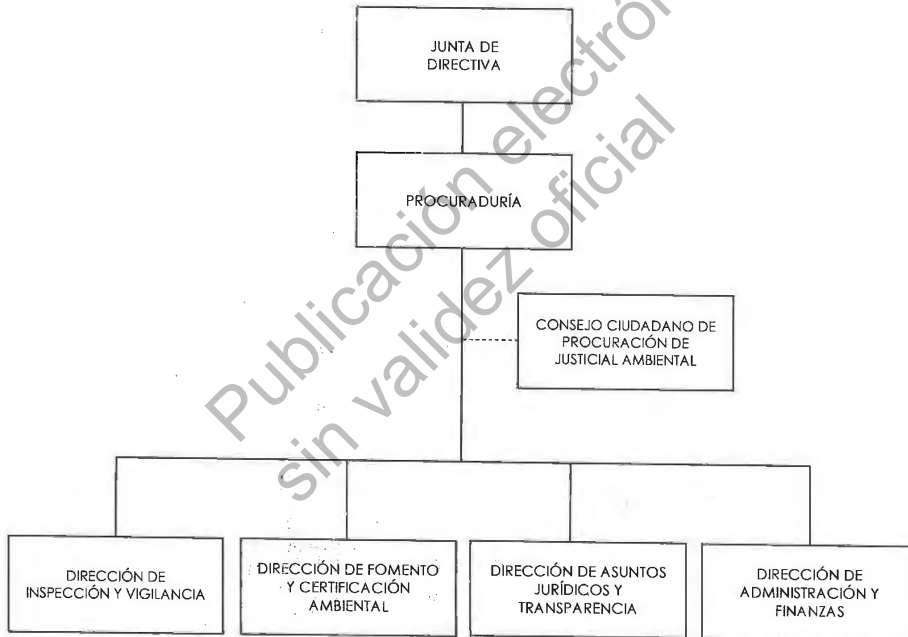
JUNTA DE DIRECTIVA

PROCURADURÍA

CONSEJO CIUDADANO DE PROCURACIÓN DE JUSTICIAL AMBIENTAL

DIRECCIÓN DE INSPECCIÓN Y VIGILANCIA

DIRECCIÓN DE FOMENTO Y CERTIFICACIÓN AMBIENTAL

DIRECCIÓN DE ASUNTOS JURÍDICOS Y TRANSPARENCIA

DIRECCIÓN DE ADMINISTRACIÓN Y FINANZAS

Publicación electrónica sin validez oficial